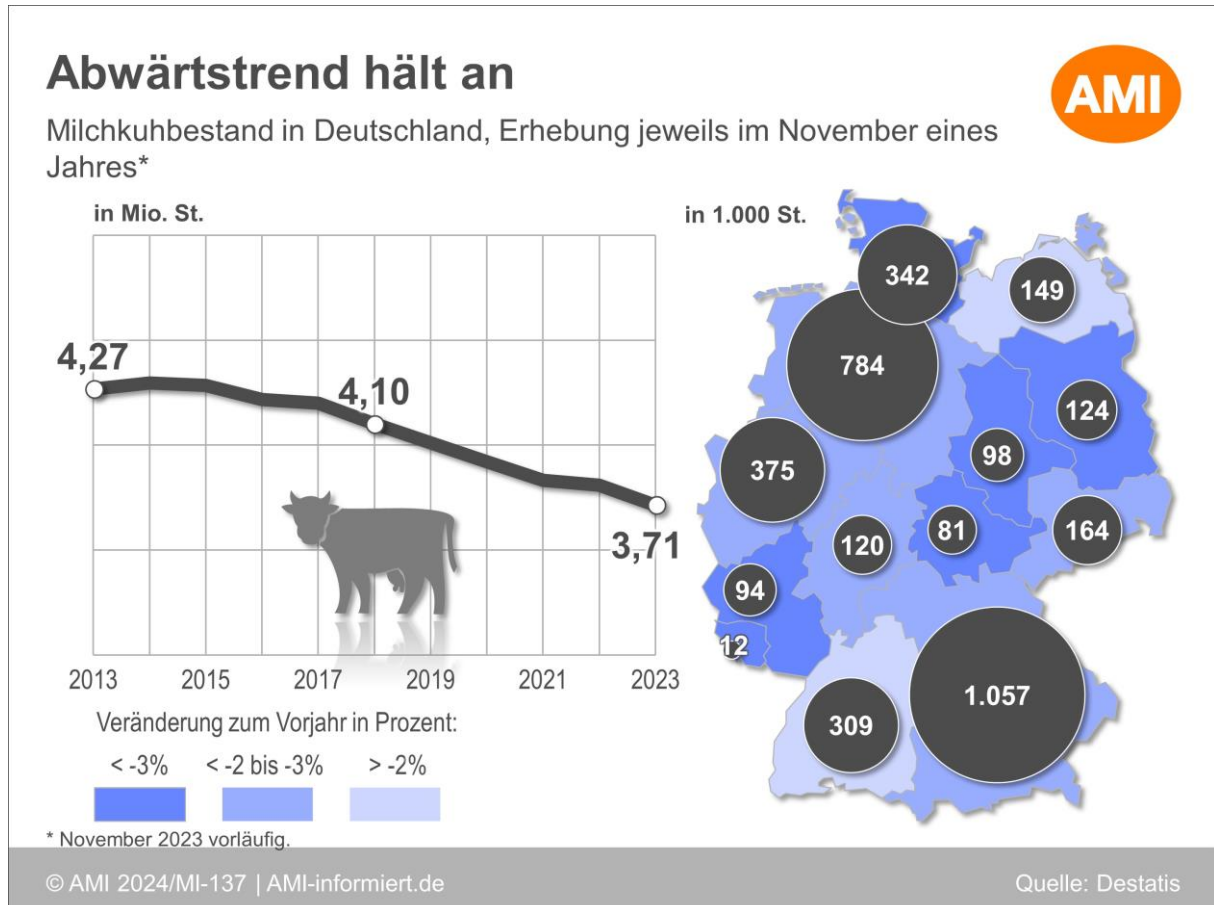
Abwärtstrend hält an

AMI

Milchkuhbestand in Deutschland, Erhebung jeweils im November eines Jahres*

in Mio. St.

4,27

4,10

3,71

2013
2015
2017
2019
2021
2023

in 1.000 St.

342
149
784
124
98
375
164
120
81
94
12
1.057
309

Veränderung zum Vorjahr in Prozent:

< -3%
< -2 bis -3%
> -2%

* November 2023 vorläufig.

© AMI 2024/MI-137 | AMI-informiert.de

Quelle: Destatis